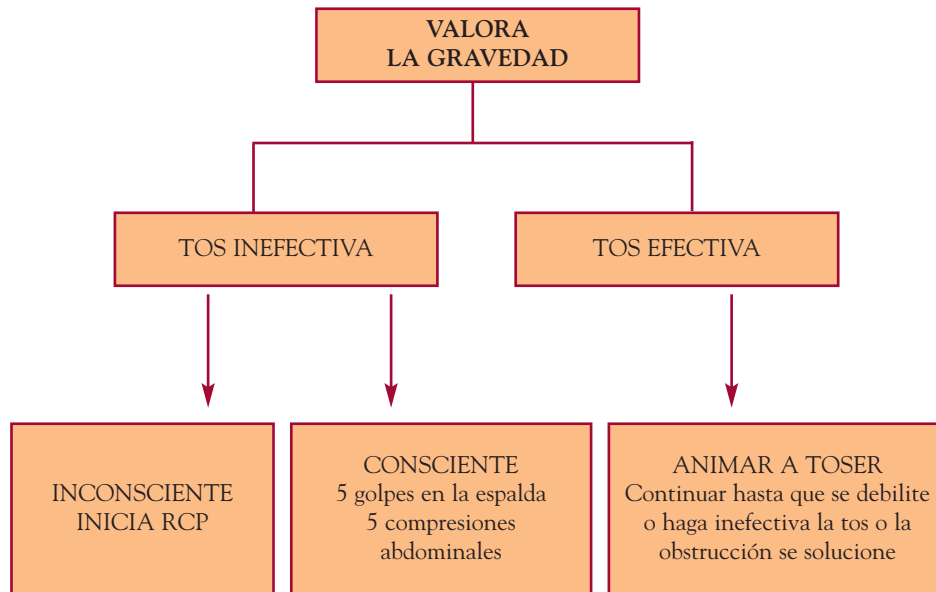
VALORA
LA GRAVEDAD

TOS INEFECTIVA

TOS EFECTIVA

INCONSCIENTE
INICIA RCP

CONSCIENTE
5 golpes en la espalda
5 compresiones abdominales

ANIMAR A TOSER
Continuar hasta que se debilite o haga inefectiva la tos o la obstrucción se solucione